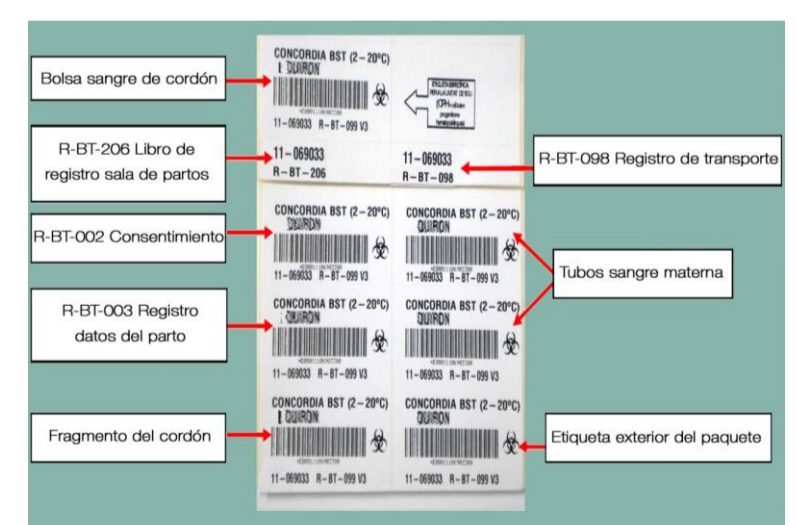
Bolsa sangre de cordón

CONCORDIA BST (2 – 20ºC)
QUIRON
11-069033 R-BT-099 V3

ETIQUETA ESPECÍFICA
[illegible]
(CPH
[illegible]
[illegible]

R-BT-206 Libro de registro sala de partos

11-069033
R-BT-206

11-069033
R-BT-098

R-BT-098 Registro de transporte

R-BT-002 Consentimiento

CONCORDIA BST (2 – 20ºC)
QUIRON
11-069033 R-BT-099 V3

CONCORDIA BST (2 – 20ºC)
QUIRON
11-069033 R-BT-099 V3

Tubos sangre materna

R-BT-003 Registro datos del parto

CONCORDIA BST (2 – 20ºC)
QUIRON
11-069033 R-BT-099 V3

CONCORDIA BST (2 – 20ºC)
QUIRON
11-069033 R-BT-099 V3

Fragmento del cordón

CONCORDIA BST (2 – 20ºC)
QUIRON
11-069033 R-BT-099 V3

CONCORDIA BST (2 – 20ºC)
QUIRON
11-069033 R-BT-099 V3

Etiqueta exterior del paquete